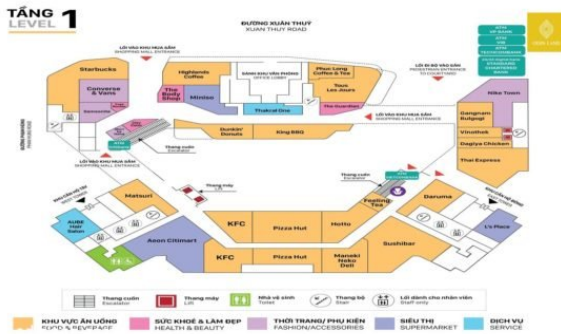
TẦNG LEVEL 1

ĐƯỜNG XUÂN THỦY
XUAN THUY ROAD

LỐI VÀO KHU MUA SẮM
SHOPPING MALL ENTRANCE

SẢNH KHU VĂN PHÒNG
OFFICE LOBBY

LỐI ĐI BỘ VÀO SÂN
PEDESTRIAN ENTRANCE TO COURTYARD

ATM
VP BANK

ATM
TECHCOMBANK

ATM
STANDARD CHARTERED BANK

Starbucks

Highlands Coffee

Phuc Long Coffee & Tea

Tous Les Jours

Converse & Vans

The Body Shop

Miniso

The Guardian

Thaiyai Ice

Nike Town

Gangnam Bulgogi

Vinatha

Dagiya Chicken

Thai Express

Dunkin' Donuts

King BBQ

LỐI VÀO KHU MUA SẮM
SHOPPING MALL ENTRANCE

LỐI VÀO KHU MUA SẮM
SHOPPING MALL ENTRANCE

Thang cuốn
Escalator

Thang máy
Lift

Matsuri

Feeling Tea

Daruma

KFC

Pizza Hut

Hotto

AUBE Hair Salon

Aeon Citimart

Sushibar

L's Place

KFC

Pizza Hut

Maneki Neko Deli

Thang cuốn Escalator
Thang máy Lift
Nhà vệ sinh Toilet
Thang bộ Stair
Lối dành cho nhân viên Staff only

KHU VỰC ĂN UỐNG FOOD & BEVERAGE
SỨC KHOẺ & LÀM ĐẸP HEALTH & BEAUTY
THỜI TRANG/ PHỤ KIỆN FASHION/ACCESSORIES
SIÊU THỊ SUPERMARKET
DỊCH VỤ SERVICE